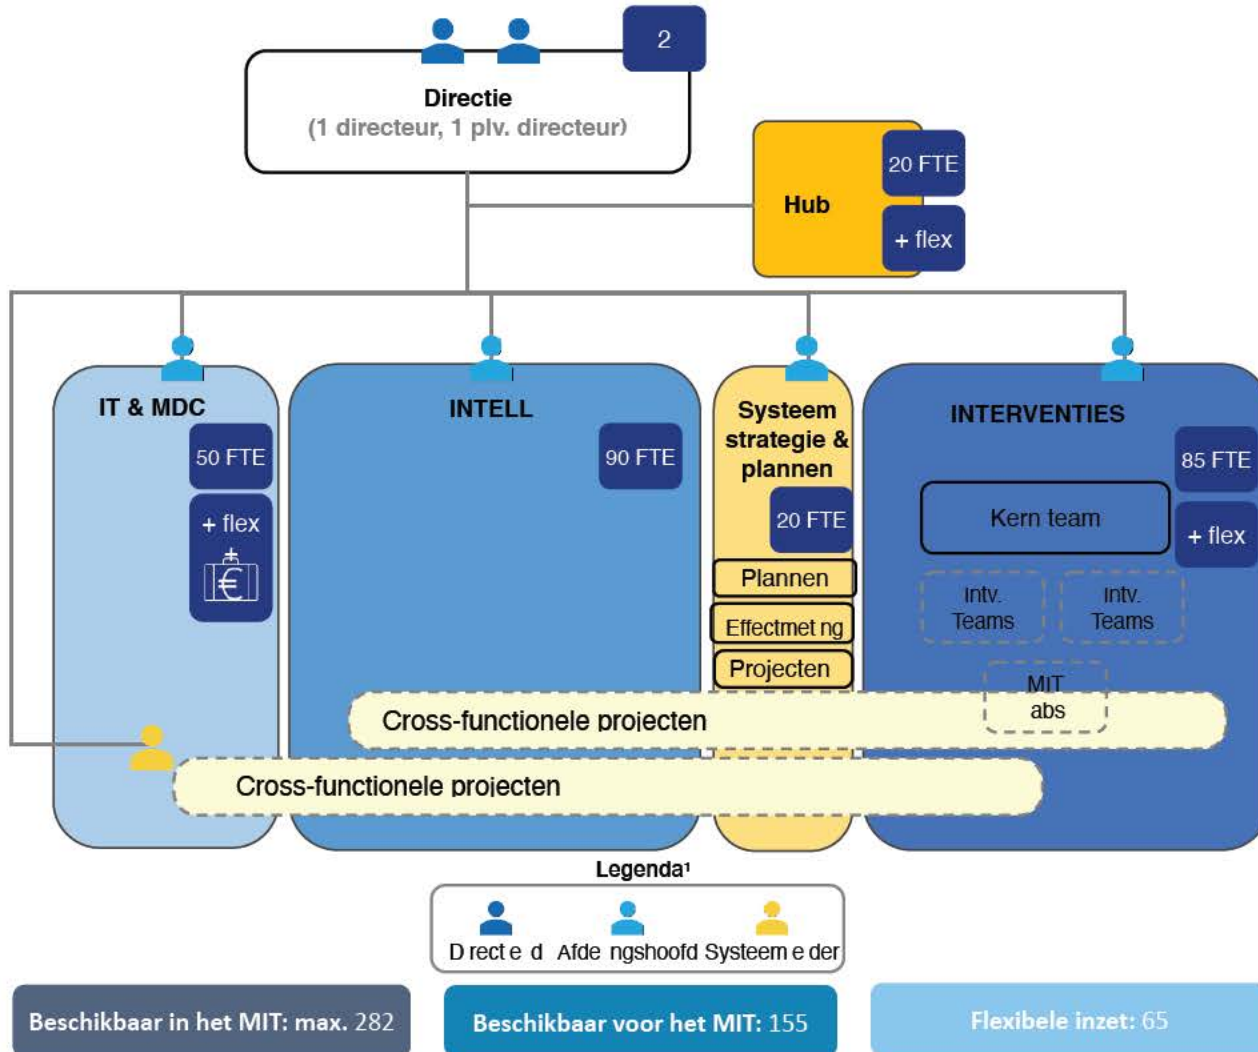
2

Directie
(1 directeur, 1 plv. directeur)

Hub
20 FTE
+ flex

IT & MDC
50 FTE
+ flex

INTELL
90 FTE

Systeem strategie & plannen
20 FTE
Plannen
Effectmet ng
Projecten

INTERVENTIES
85 FTE
+ flex
Kern team
Intv. Teams
Intv. Teams
MIT abs

Cross-functionele projecten

Cross-functionele projecten

Legenda¹
D rect e d Afde ngshoofd Systeem e der

Beschikbaar in het MIT: max. 282

Beschikbaar voor het MIT: 155

Flexibele inzet: 65